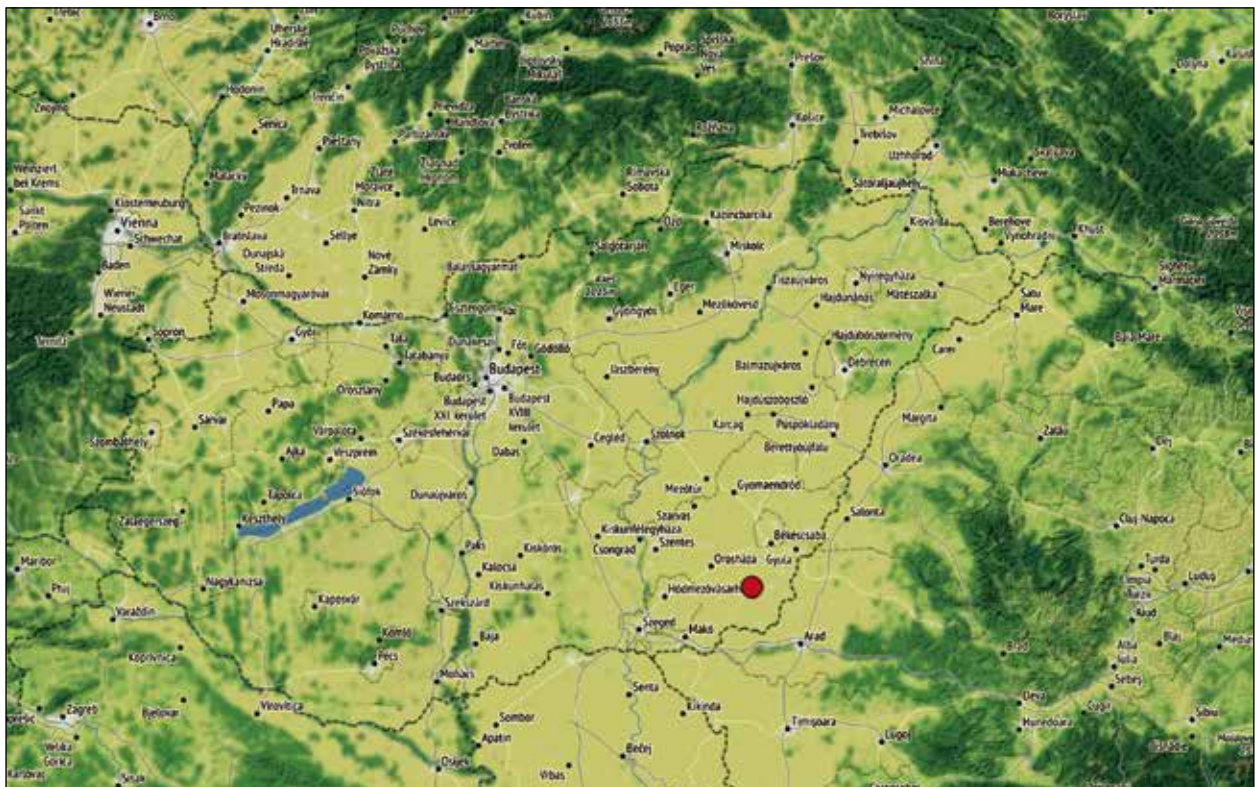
Brno
Uherské Hradiště
Žilina
Martin
Poprad
Prešov
Znojmo
Hodonín
Trenčín
Prievidza
Banská Bystrica
Košice
Michalovce
Senica
Piešťany
Zvolen
Trebišov
Uzhhorod
Weinzierl bei Krems
Malacky
Trnava
Topoľčany
Rimavská Sobota
Mukachevo
Klosterneuburg
Pezinok
Nitra
Levice
Ózd
Kazincbarcika
Sátoraljaújhely
Sankt Pölten
Vienna
Schwechat
Bratislava
Šaľa
Nové Zámky
Salgótarján
Miskolc
Kisvárda
Berehove
Vynohradiv
Khust
Baden
Dunajská Streda
Balassagyarmat
Eger
Tiszaújváros
Nyíregyháza
Mátészalka
Wiener Neustadt
Mosonmagyaróvár
Esztergom
Gyöngyös
Mezőkövesd
Hajdúnánás
Satu Mare
Sopron
Győr
Komárno
Tata
Tatabánya
Dunakeszi
Fót
Gödöllő
Hajdúböszörmény
Baia Mare
Oroszlány
Budaörs
Budapest
Jászberény
Balmazújváros
Debrecen
Carei
Pápa
Várpalota
Székesfehérvár
Budapest XXI kerület
Budapest XVIII kerület
Cegléd
Szolnok
Hajdúszoboszló
Püspökladány
Marghita
Sárvár
Szombathely
Ajka
Veszprém
Dabas
Karcag
Berettyóújfalu
Zalău
Dej
Siófok
Dunaújváros
Mezőtúr
Gyomaendrőd
Oradea
Tapolca
Keszthely
Szarvas
Békéscsaba
Salonta
Zalaegerszeg
Kiskunfélegyháza
Csongrád
Szentes
Orosháza
Gyula
Cluj-Napoca
Paks
Kiskőrös
Maribor
Nagykanizsa
Kalocsa
Kiskunhalas
Hódmezővásárhely
Turda
Ptuj
Kaposvár
Szekszárd
Szeged
Makó
Arad
Varaždin
Komló
Baja
Koprivnica
Pécs
Mohács
Senta
Alba Iulia
Zagreb
Bjelovar
Virovitica
Sombor
Kikinda
Timișoara
Lugoj
Deva
Sebeș
Sibiu
Velika Gorica
Apatin
Bečej
Karlovac
Sisak
Osijek
Vrbas